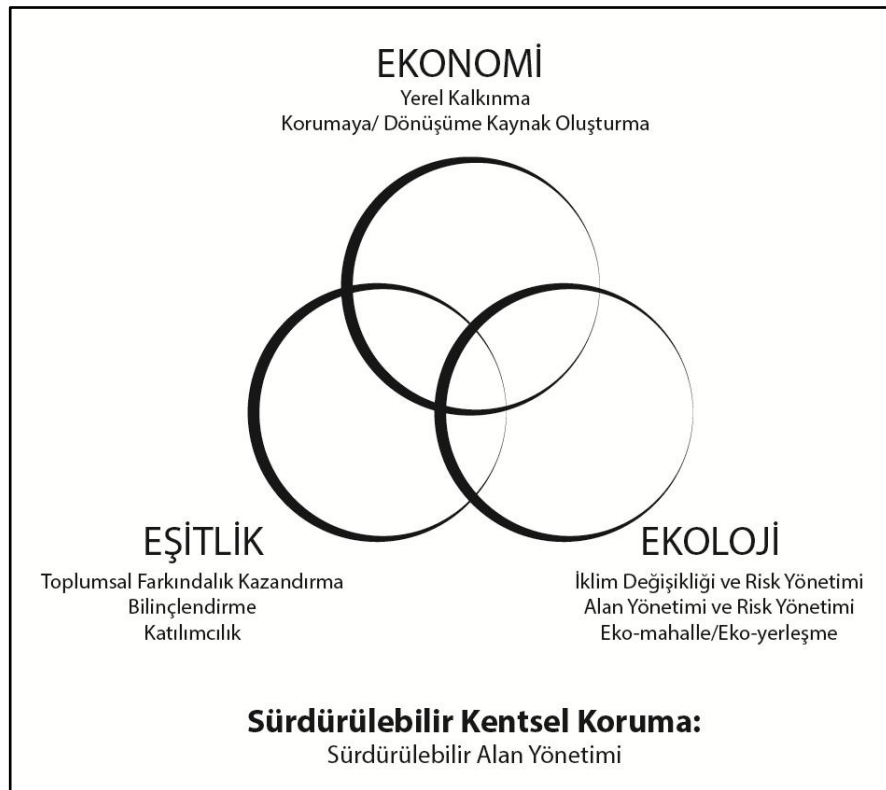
EKONOMİ
Yerel Kalkınma
Korumaya/ Dönüşüme Kaynak Oluşturma

EŞİTLİK
Toplumsal Farkındalık Kazandırma
Bilinçlendirme
Katılımcılık

EKOLOJİ
İklim Değişikliği ve Risk Yönetimi
Alan Yönetimi ve Risk Yönetimi
Eko-mahalle/Eko-yerleşme

**Sürdürülebilir Kentsel Koruma:**
Sürdürülebilir Alan Yönetimi